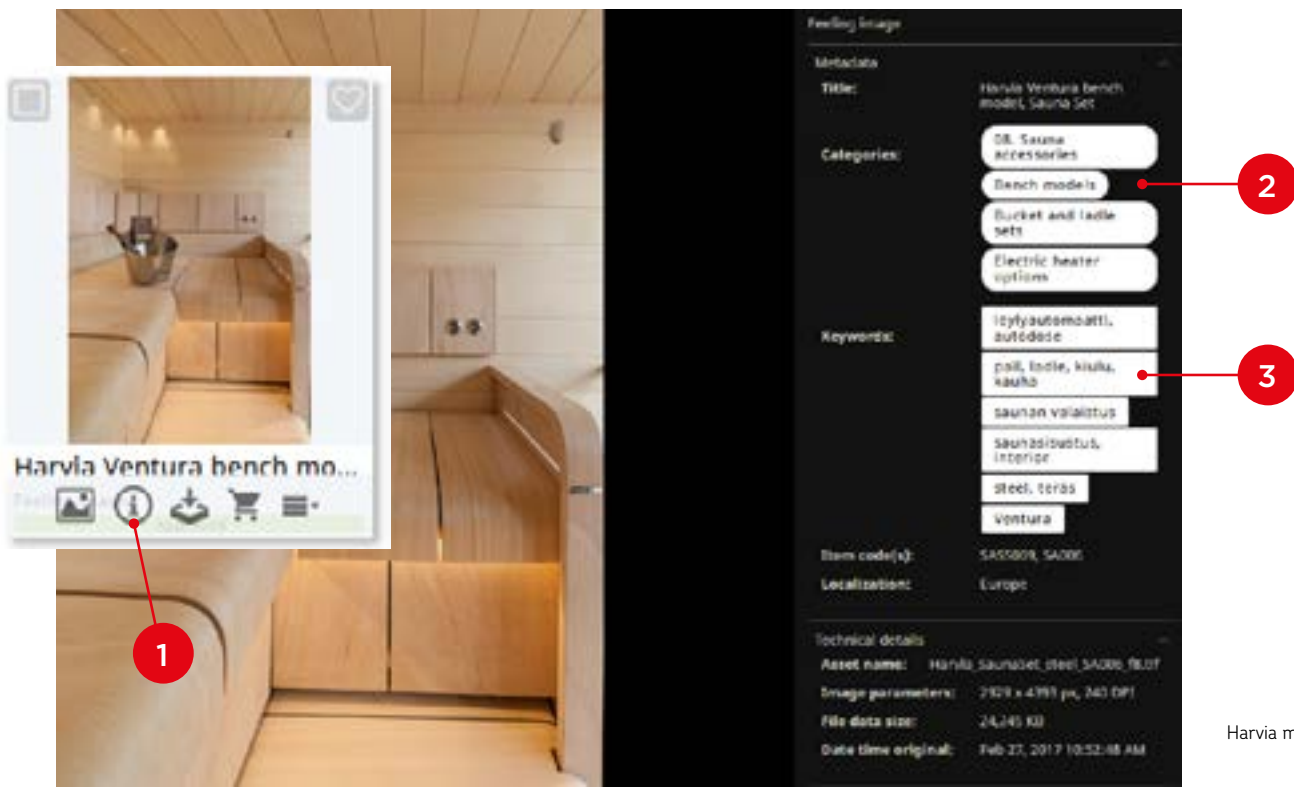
Harvia Ventura bench mo...

1

Feeling image

Metadata

Title: Harvia Ventura bench model, Sauna Set

Categories: 08. Sauna accessories

Bench models

Bucket and ladle sets

Electric heater options

2

Keywords: löylyautomaatti, autodose

pail, ladle, kiulu, kauha

3

saunan valaistus

saunasisustus, interior

steel, teräs

Ventura

Item code(s): SAS5009, SA006

Localization: Europe

Technical details

Asset name: Harvia_saunaset_steel_SA006_f8.tif

Image parameters: 2929 x 4393 px, 240 DPI

File data size: 24,245 KB

Date time original: Feb 27, 2017 10:52:48 AM

Harvia m